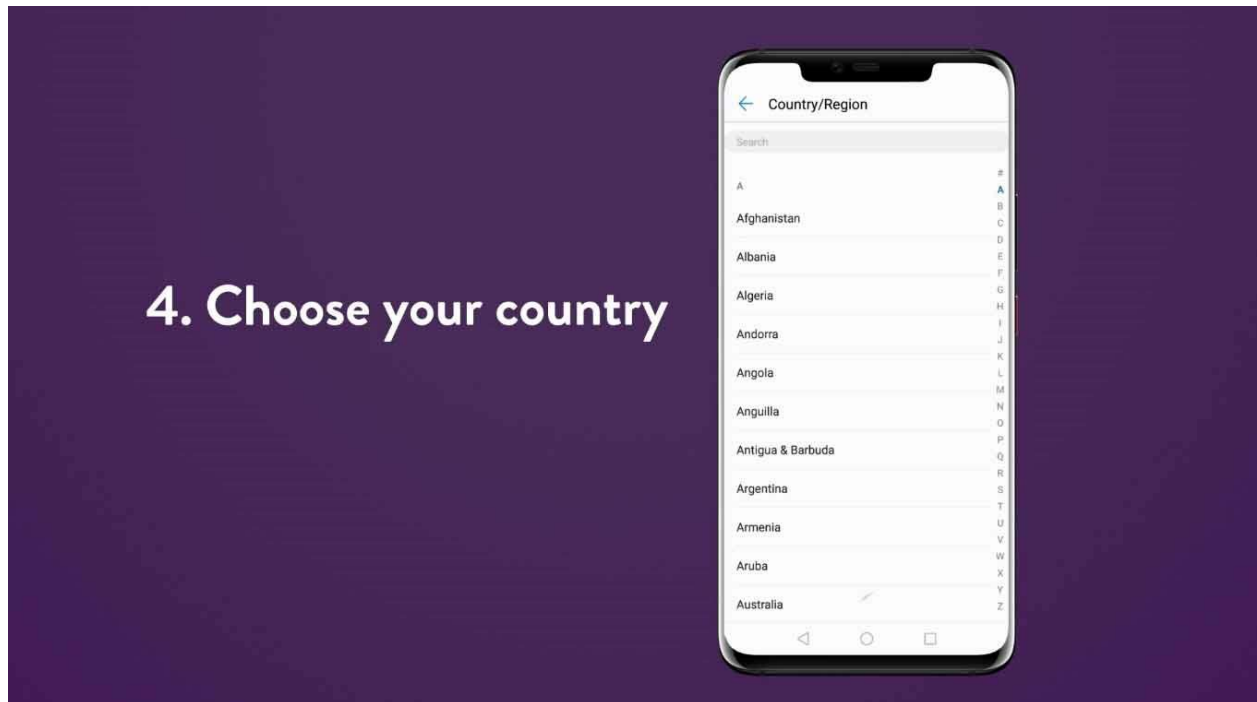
4. Choose your country

← Country/Region

Search

A

Afghanistan

Albania

Algeria

Andorra

Angola

Anguilla

Antigua & Barbuda

Argentina

Armenia

Aruba

Australia

#
A
B
C
D
E
F
G
H
I
J
K
L
M
N
O
P
Q
R
S
T
U
V
W
X
Y
Z